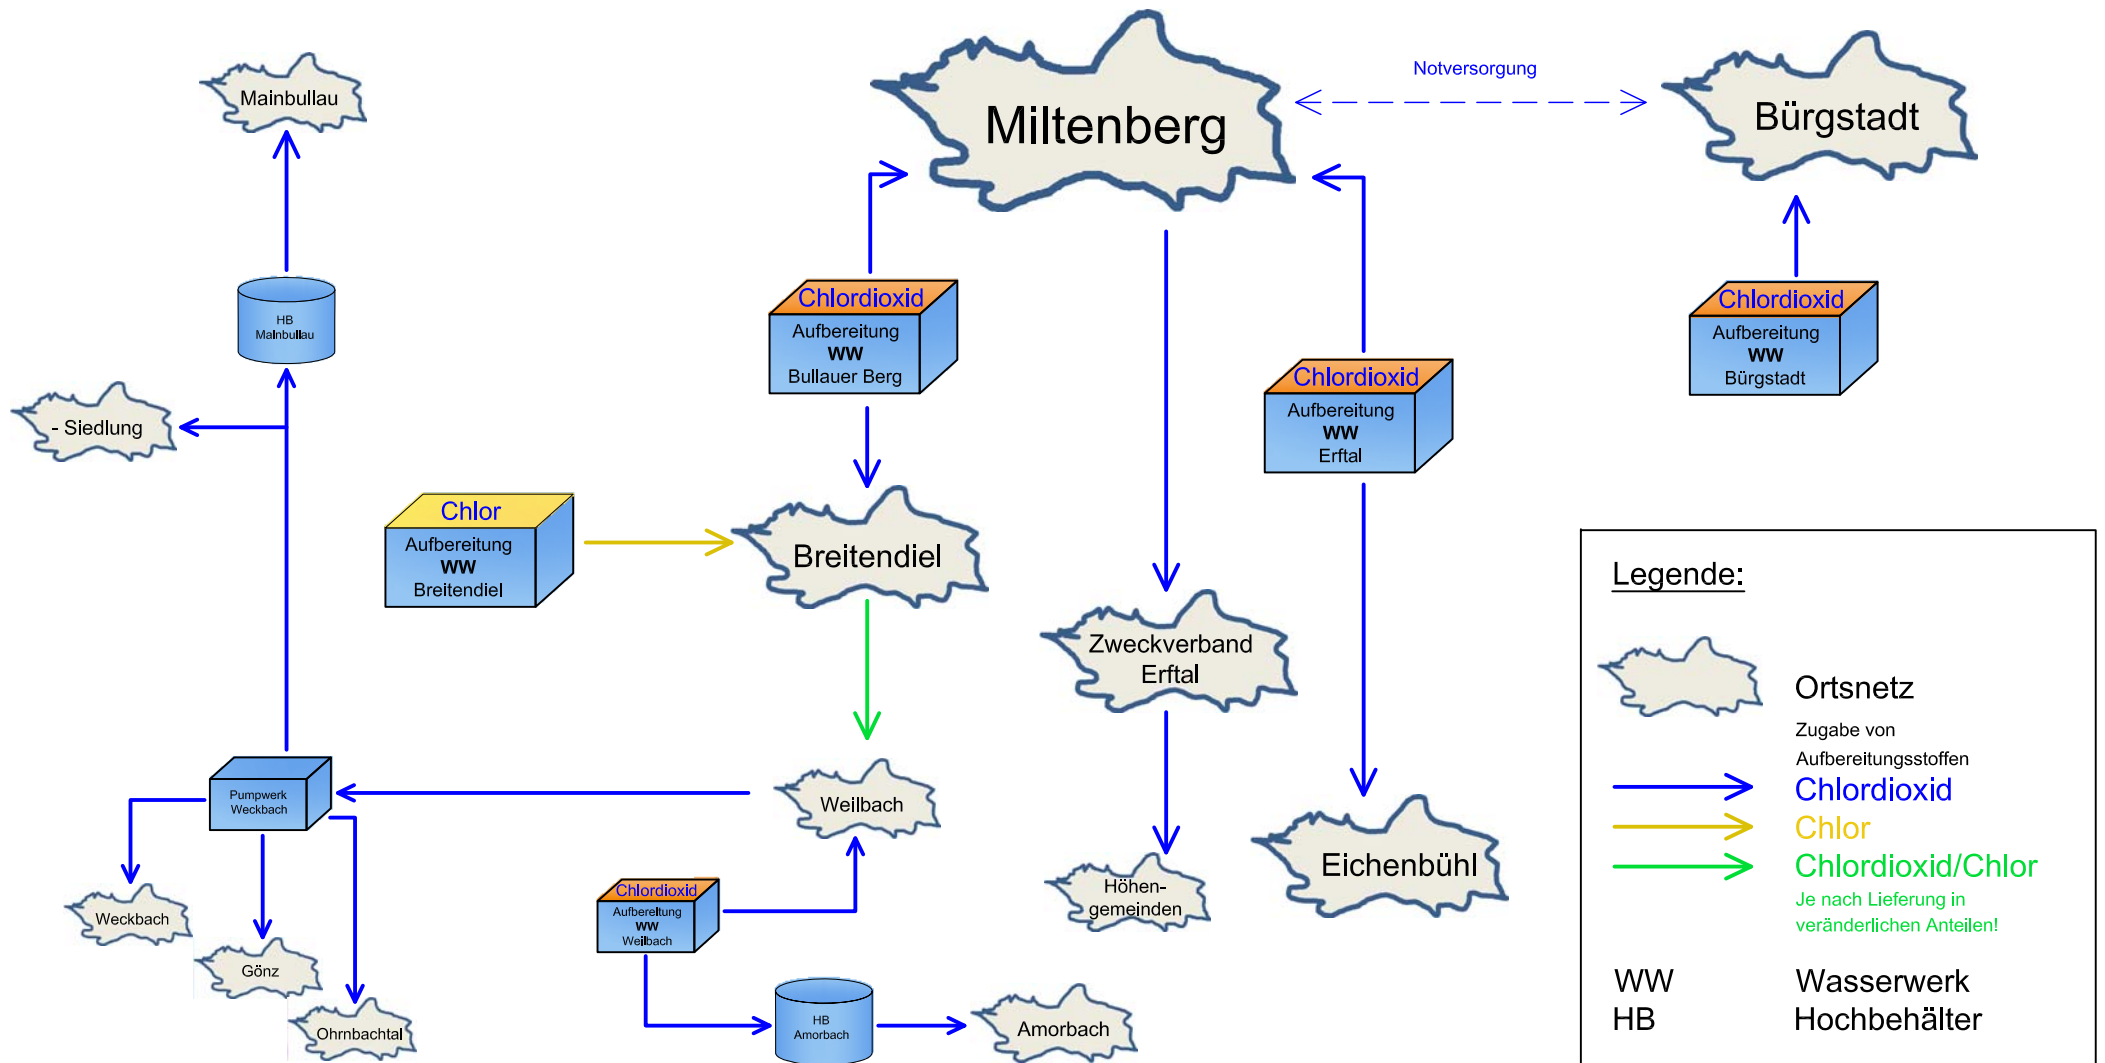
Mainbullau

Miltenberg

Notversorgung

Bürgstadt

HB Mainbullau

Chlordioxid
Aufbereitung
WW
Bullauer Berg

Chlordioxid
Aufbereitung
WW
Bürgstadt

- Siedlung

Chlordioxid
Aufbereitung
WW
Erftal

Chlor
Aufbereitung
WW
Breitendiel

Breitendiel

Zweckverband Erftal

Legende:

Ortsnetz

Zugabe von Aufbereitungsstoffen

Chlordioxid

Chlor

Chlordioxid/Chlor

Je nach Lieferung in veränderlichen Anteilen!

Pumpwerk Weckbach

Weilbach

Eichenbühl

Höhen-gemeinden

Chlordioxid
Aufbereitung
WW
Weilbach

Weckbach

Gönz

Ohrnbachtal

HB Amorbach

Amorbach

WW Wasserwerk
HB Hochbehälter